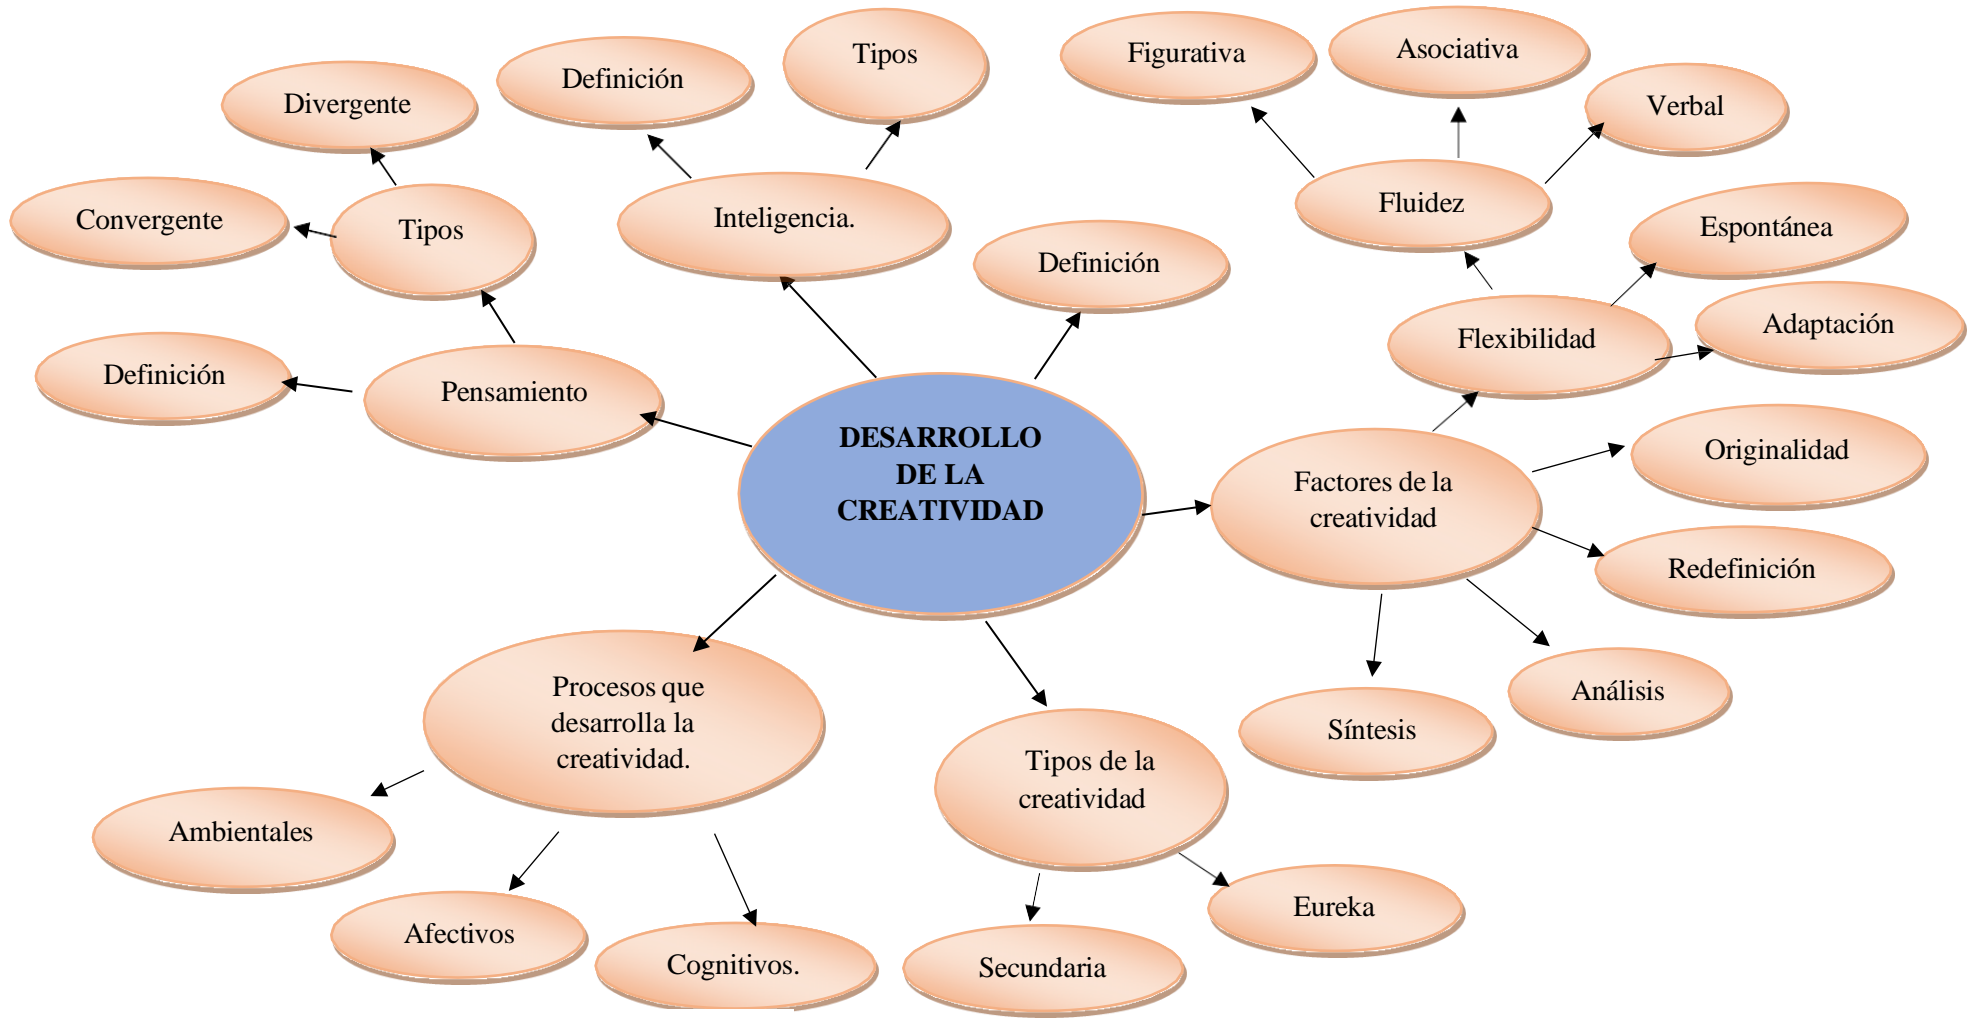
DESARROLLO DE LA CREATIVIDAD

Pensamiento

Definición

Tipos

Convergente

Divergente

Inteligencia.

Definición

Tipos

Definición

Factores de la creatividad

Flexibilidad

Fluidez

Figurativa

Asociativa

Verbal

Espontánea

Adaptación

Originalidad

Redefinición

Análisis

Síntesis

Tipos de la creatividad

Eureka

Secundaria

Procesos que desarrolla la creatividad.

Ambientales

Afectivos

Cognitivos.